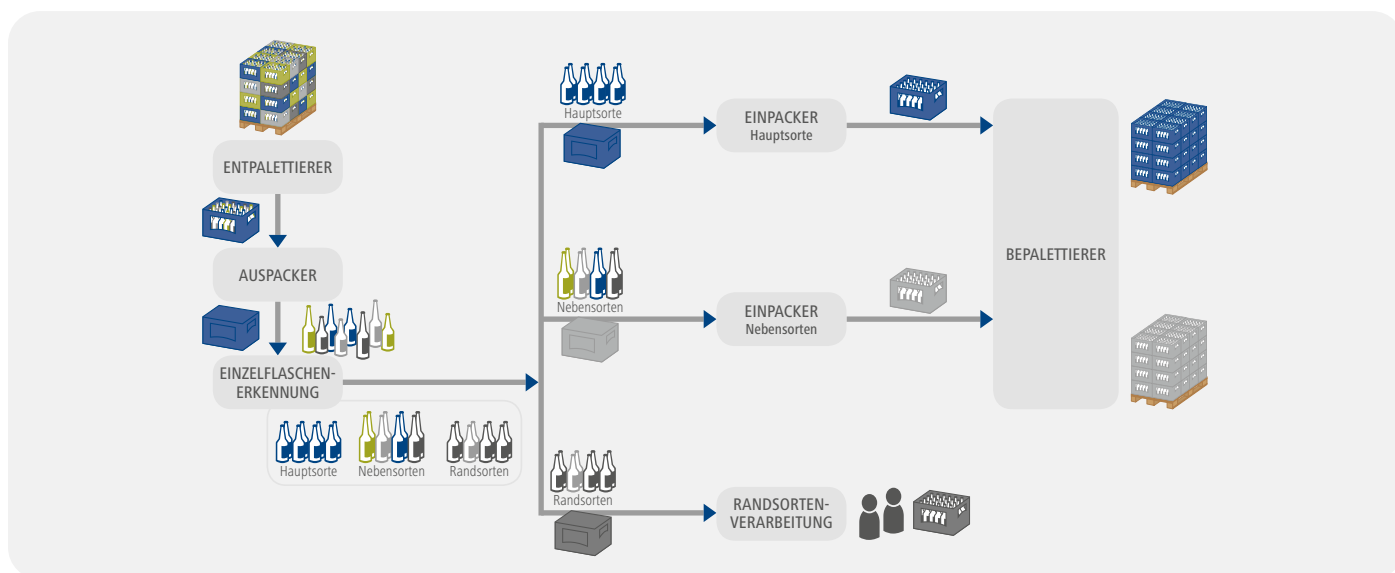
ENTPALETTIERER

AUSPACKER

EINZELFLASCHEN-ERKENNUNG

Hauptsorte Nebensorten Randsorten

Hauptsorte

EINPACKER Hauptsorte

Nebensorten

EINPACKER Nebensorten

Randsorten

RANDSORTEN-VERARBEITUNG

BEPALETTIERER